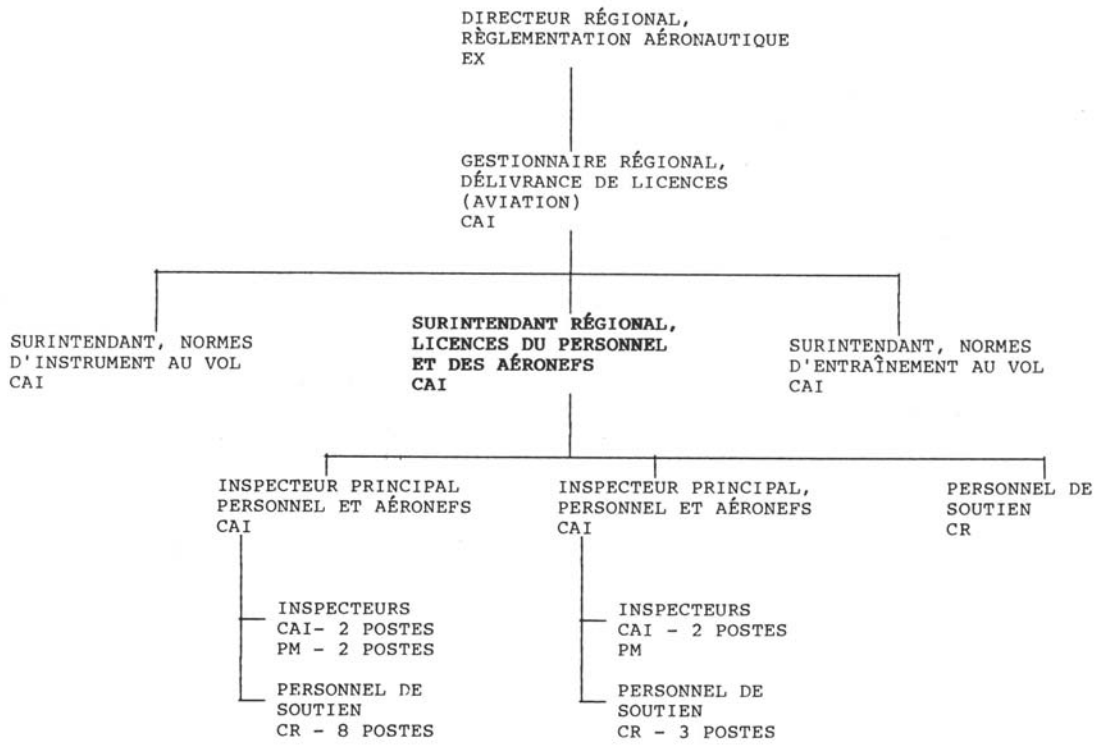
DIRECTEUR RÉGIONAL,
RÈGLEMENTATION AÉRONAUTIQUE
EX

GESTIONNAIRE RÉGIONAL,
DÉLIVRANCE DE LICENCES
(AVIATION)
CAI

SURINTENDANT, NORMES
D'INSTRUMENT AU VOL
CAI

SURINTENDANT RÉGIONAL,
LICENCES DU PERSONNEL
ET DES AÉRONEFS
CAI

SURINTENDANT, NORMES
D'ENTRAÎNEMENT AU VOL
CAI

INSPECTEUR PRINCIPAL
PERSONNEL ET AÉRONEFS
CAI

INSPECTEURS
CAI- 2 POSTES
PM - 2 POSTES

PERSONNEL DE
SOUTIEN
CR - 8 POSTES

INSPECTEUR PRINCIPAL,
PERSONNEL ET AÉRONEFS
CAI

INSPECTEURS
CAI - 2 POSTES
PM

PERSONNEL DE
SOUTIEN
CR - 3 POSTES

PERSONNEL DE
SOUTIEN
CR